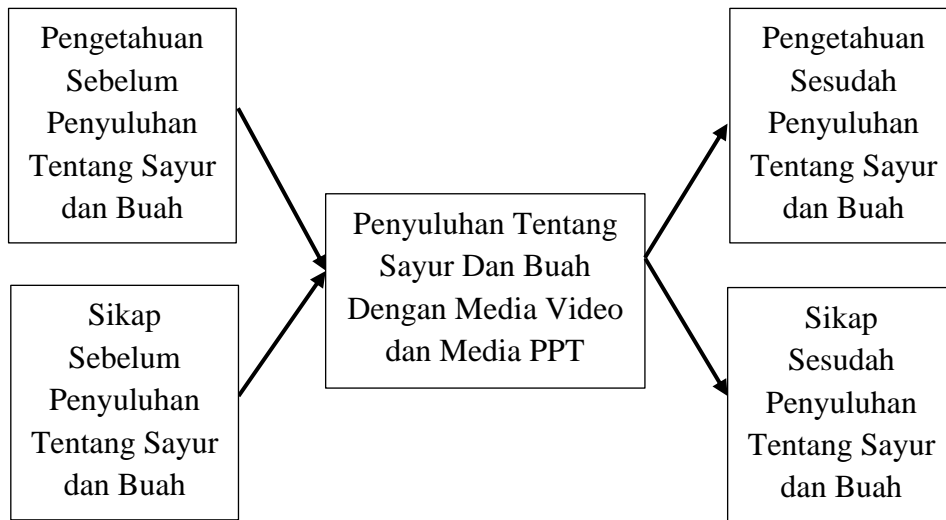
Pengetahuan Sebelum Penyuluhan Tentang Sayur dan Buah

Sikap Sebelum Penyuluhan Tentang Sayur dan Buah

Penyuluhan Tentang Sayur Dan Buah Dengan Media Video dan Media PPT

Pengetahuan Sesudah Penyuluhan Tentang Sayur dan Buah

Sikap Sesudah Penyuluhan Tentang Sayur dan Buah